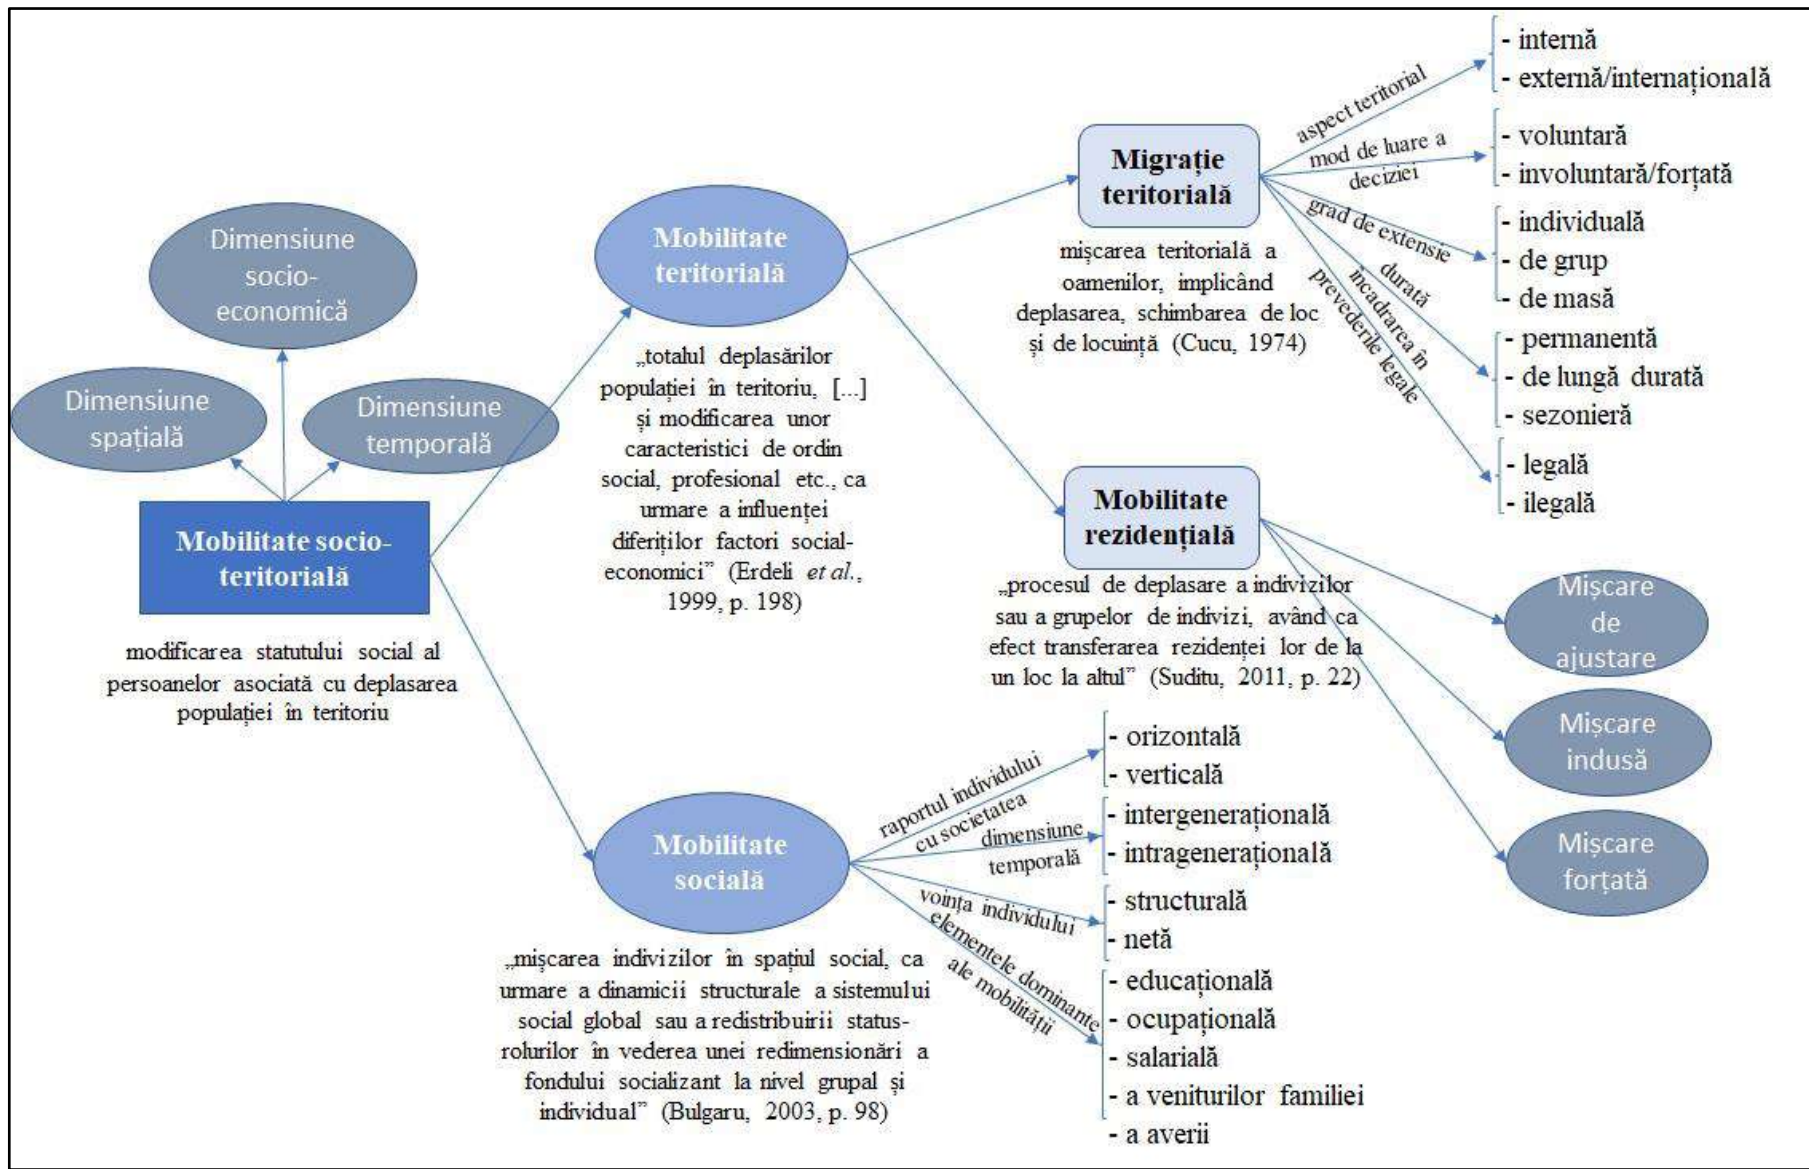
Dimensiune socio-economică

Dimensiune spațială

Dimensiune temporală

Mobilitate socio-teritorială

modificarea statutului social al persoanelor asociată cu deplasarea populației în teritoriu

Mobilitate teritorială

„totalul deplasărilor populației în teritoriu, [...] și modificarea unor caracteristici de ordin social, profesional etc., ca urmare a influenței diferiților factori social-economici" (Erdeli et al., 1999, p. 198)

Migrație teritorială

mișcarea teritorială a oamenilor, implicând deplasarea, schimbarea de loc și de locuință (Cucu, 1974)

aspect teritorial
- internă
- externă/internațională

mod de luare a deciziei
- voluntară
- involuntară/forțată

grad de extensie
- individuală
- de grup
- de masă

durată
- permanentă
- de lungă durată
- sezonieră

încadrarea în prevederile legale
- legală
- ilegală

Mobilitate rezidențială

„procesul de deplasare a indivizilor sau a grupelor de indivizi, având ca efect transferarea rezidenței lor de la un loc la altul" (Suditu, 2011, p. 22)

Mișcare de ajustare

Mișcare indusă

Mișcare forțată

Mobilitate socială

„mișcarea indivizilor în spațiul social, ca urmare a dinamicii structurale a sistemului social global sau a redistribuirii status-rolurilor în vederea unei redimensionări a fondului socializant la nivel grupal și individual" (Bulgaru, 2003, p. 98)

raportul individului cu societatea
- orizontală
- verticală

dimensiune temporală
- intergenerațională
- intragenerațională

voința individului
- structurală
- netă

elementele dominante ale mobilității
- educațională
- ocupațională
- salarială
- a veniturilor familiei
- a averii